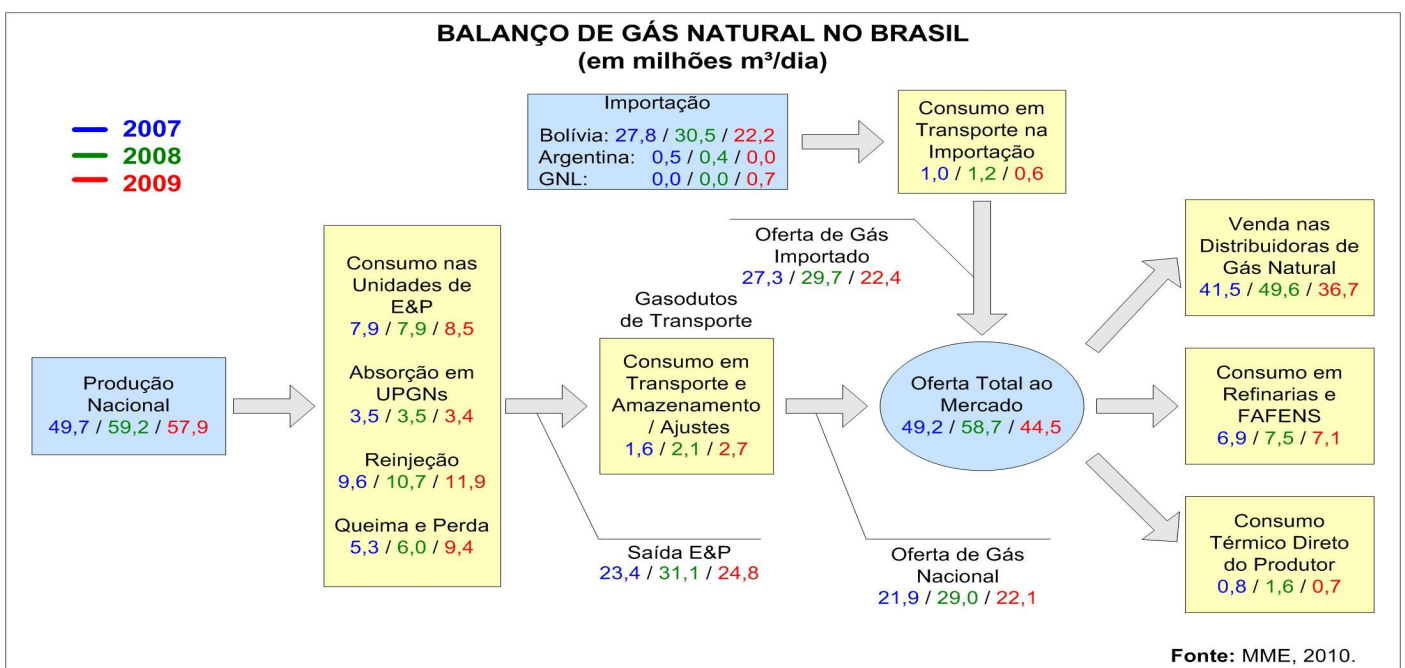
BALANÇO DE GÁS NATURAL NO BRASIL
(em milhões m³/dia)

2007
2008
2009

Importação
Bolívia: 27,8 / 30,5 / 22,2
Argentina: 0,5 / 0,4 / 0,0
GNL: 0,0 / 0,0 / 0,7

Consumo em Transporte na Importação
1,0 / 1,2 / 0,6

Oferta de Gás Importado
27,3 / 29,7 / 22,4

Produção Nacional
49,7 / 59,2 / 57,9

Consumo nas Unidades de E&P
7,9 / 7,9 / 8,5

Absorção em UPGNs
3,5 / 3,5 / 3,4

Reinjeção
9,6 / 10,7 / 11,9

Queima e Perda
5,3 / 6,0 / 9,4

Gasodutos de Transporte

Consumo em Transporte e Amazenamento / Ajustes
1,6 / 2,1 / 2,7

Saída E&P
23,4 / 31,1 / 24,8

Oferta Total ao Mercado
49,2 / 58,7 / 44,5

Oferta de Gás Nacional
21,9 / 29,0 / 22,1

Venda nas Distribuidoras de Gás Natural
41,5 / 49,6 / 36,7

Consumo em Refinarias e FAFENS
6,9 / 7,5 / 7,1

Consumo Térmico Direto do Produtor
0,8 / 1,6 / 0,7

Fonte: MME, 2010.